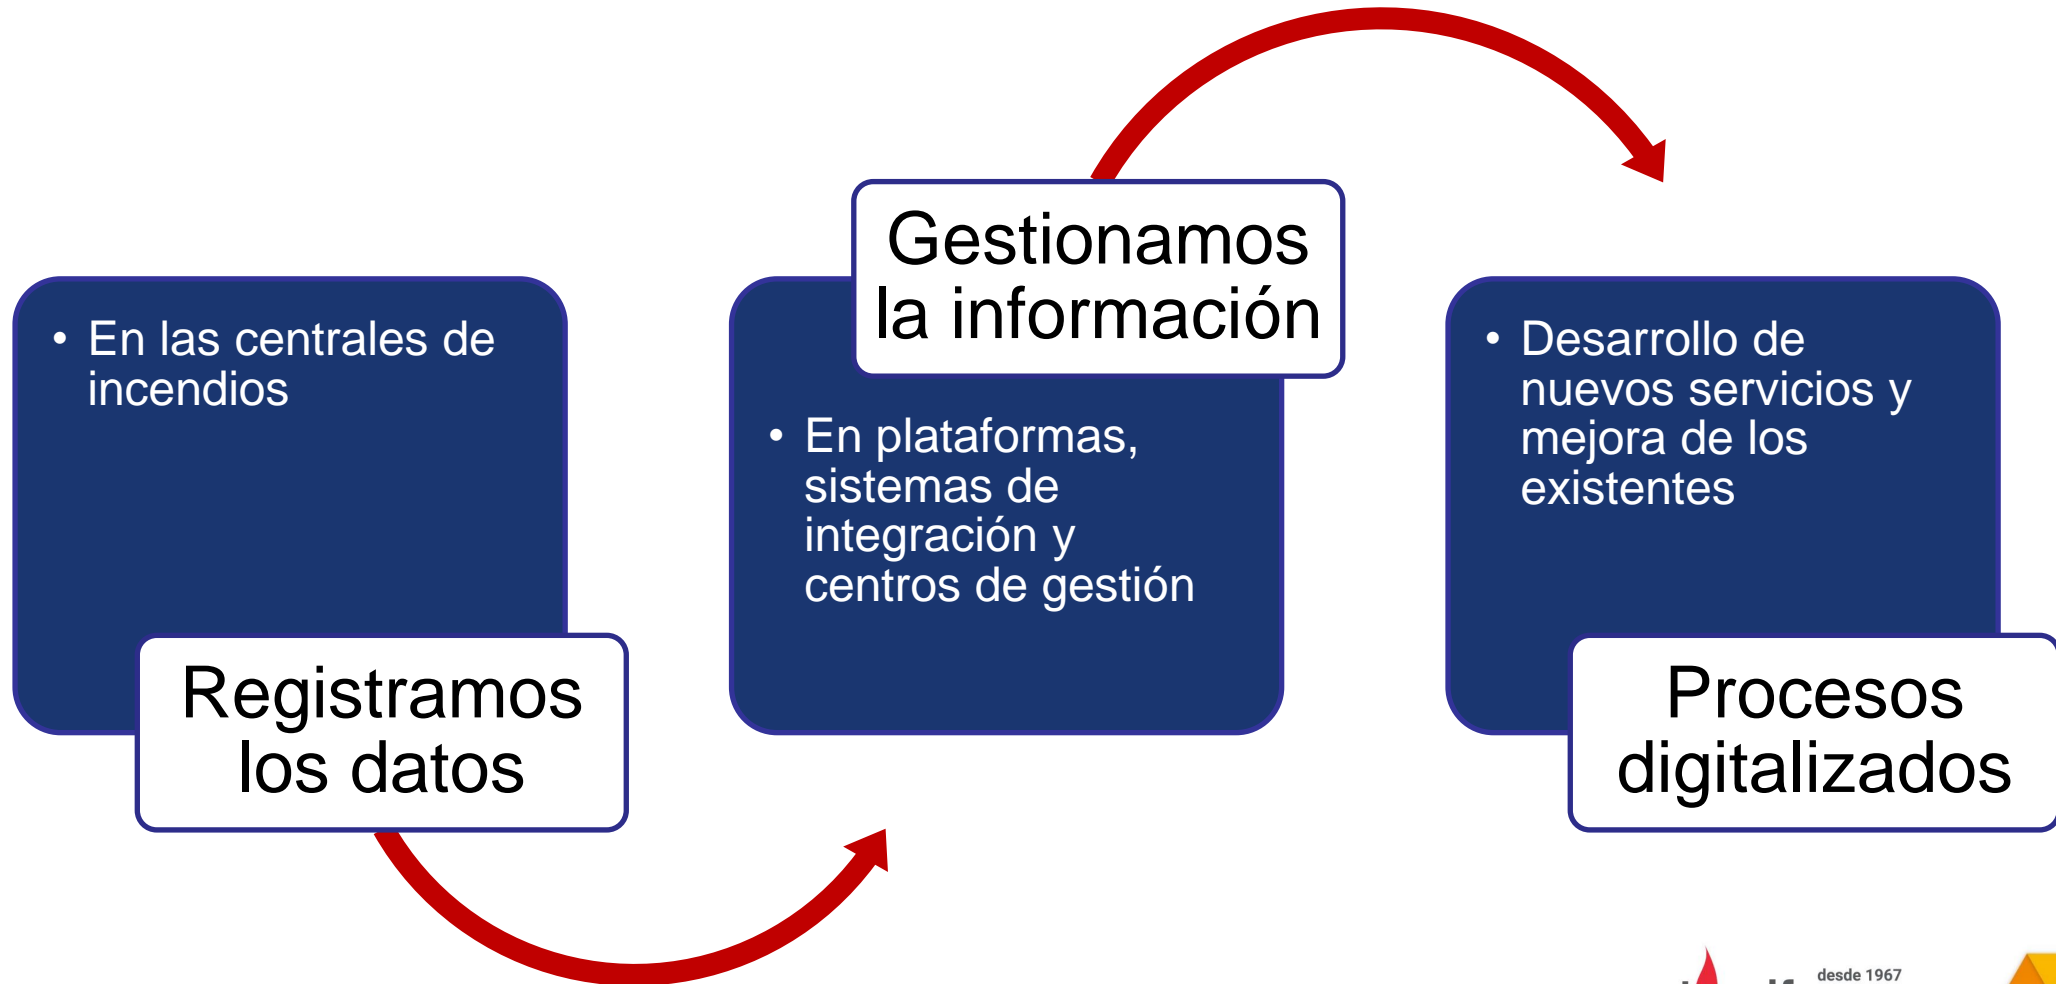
• En las centrales de incendios

Registramos los datos

Gestionamos la información

• En plataformas, sistemas de integración y centros de gestión

• Desarrollo de nuevos servicios y mejora de los existentes

Procesos digitalizados

desde 1967